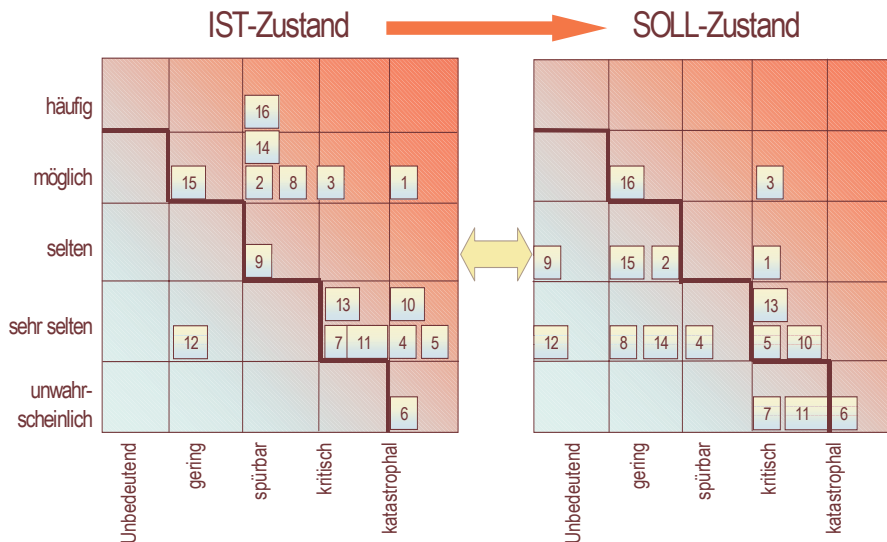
IST-Zustand

SOLL-Zustand

| | Unbedeutend | gering | spürbar | kritisch | katastrophal |
|---|---|---|---|---|---|
| häufig | | | 16 | | |
| möglich | | 15 | 14 2 8 | 3 | 1 |
| selten | | | 9 | | |
| sehr selten | | 12 | | 13 7 11 | 10 4 5 |
| unwahr-scheinlich | | | | | 6 |

| | Unbedeutend | gering | spürbar | kritisch | katastrophal |
|---|---|---|---|---|---|
| häufig | | | | | |
| möglich | | 16 | | 3 | |
| selten | 9 | 15 2 | | 1 | |
| sehr selten | 12 | 8 14 | 4 | 13 5 10 | |
| unwahr-scheinlich | | | | 7 11 | 6 |